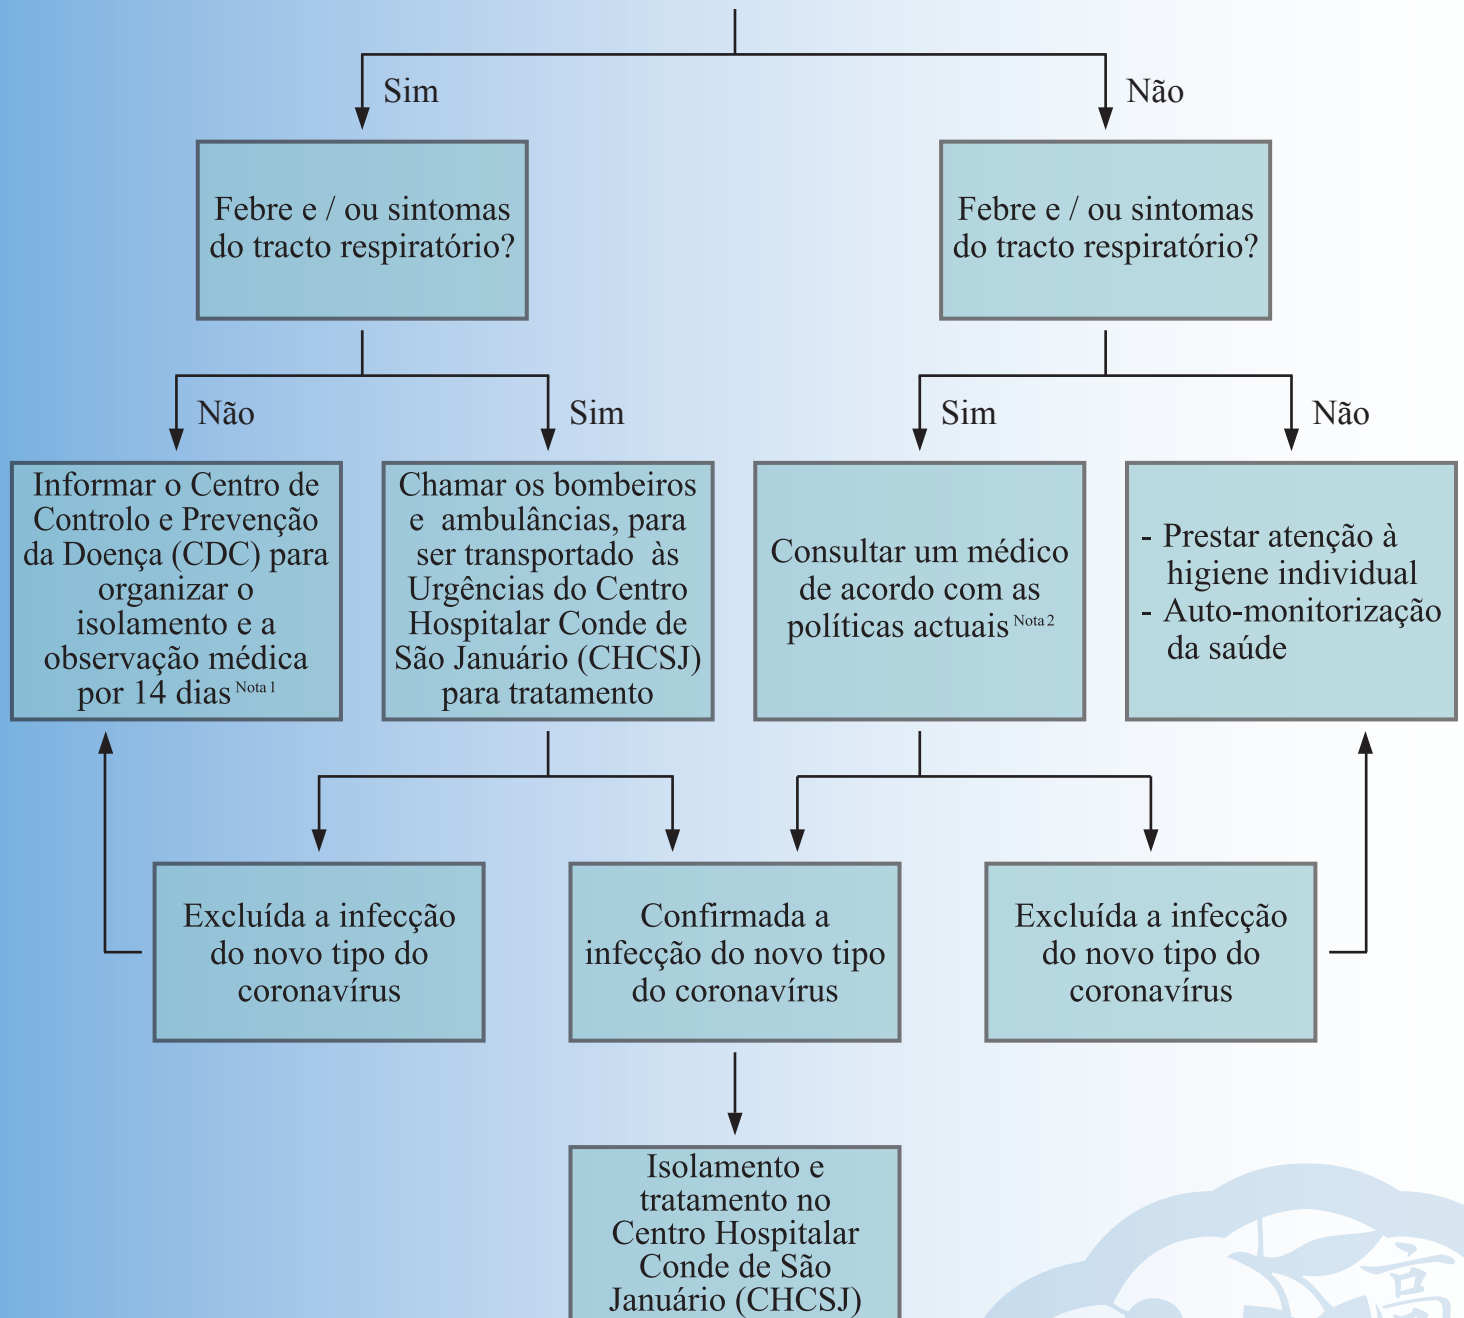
Sim

Não

Febre e / ou sintomas do tracto respiratório?

Febre e / ou sintomas do tracto respiratório?

Não

Sim

Sim

Não

Informar o Centro de Controlo e Prevenção da Doença (CDC) para organizar o isolamento e a observação médica por 14 dias $^{\text{Nota 1}}$

Chamar os bombeiros e ambulâncias, para ser transportado às Urgências do Centro Hospitalar Conde de São Januário (CHCSJ) para tratamento

Consultar um médico de acordo com as políticas actuais $^{\text{Nota 2}}$

- Prestar atenção à higiene individual
- Auto-monitorização da saúde

Excluída a infecção do novo tipo do coronavírus

Confirmada a infecção do novo tipo do coronavírus

Excluída a infecção do novo tipo do coronavírus

Isolamento e tratamento no Centro Hospitalar Conde de São Januário (CHCSJ)